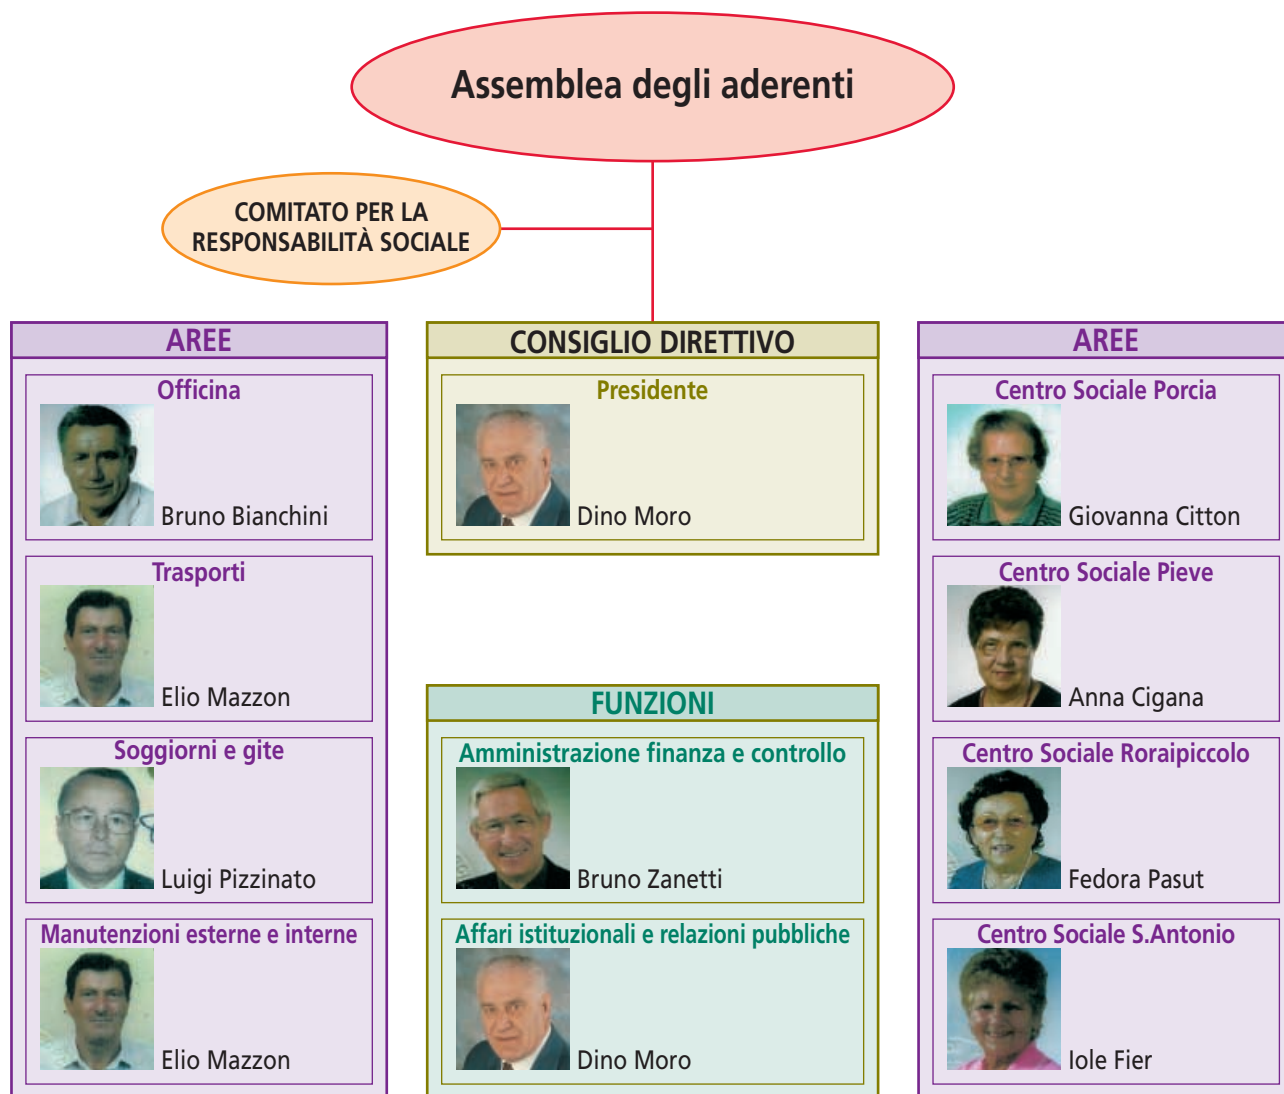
Assemblea degli aderenti

COMITATO PER LA RESPONSABILITÀ SOCIALE

AREE

Officina
Bruno Bianchini

Trasporti
Elio Mazzon

Soggiorni e gite
Luigi Pizzinato

Manutenzioni esterne e interne
Elio Mazzon

CONSIGLIO DIRETTIVO

Presidente
Dino Moro

FUNZIONI

Amministrazione finanza e controllo
Bruno Zanetti

Affari istituzionali e relazioni pubbliche
Dino Moro

AREE

Centro Sociale Porcia
Giovanna Citton

Centro Sociale Pieve
Anna Cigana

Centro Sociale Roraipiccolo
Fedora Pasut

Centro Sociale S.Antonio
Iole Fier